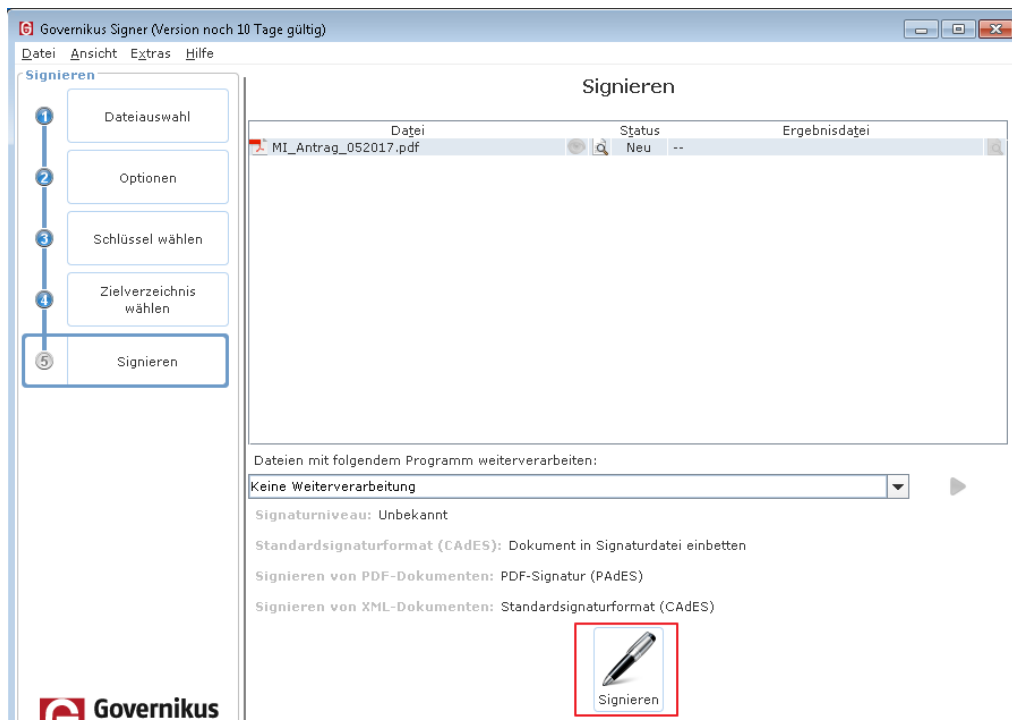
Governikus Signer (Version noch 10 Tage gültig)

Datei Ansicht Extras Hilfe

Signieren

1 Dateiauswahl

2 Optionen

3 Schlüssel wählen

4 Zielverzeichnis wählen

5 Signieren

Signieren

| Datei | Status | Ergebnisdatei |
|---|---|---|
| MI_Antrag_052017.pdf | Neu | -- |

Dateien mit folgendem Programm weiterverarbeiten:

Keine Weiterverarbeitung

Signaturniveau: Unbekannt

Standardsignaturformat (CAdES): Dokument in Signaturdatei einbetten

Signieren von PDF-Dokumenten: PDF-Signatur (PAdES)

Signieren von XML-Dokumenten: Standardsignaturformat (CAdES)

Signieren

Governikus